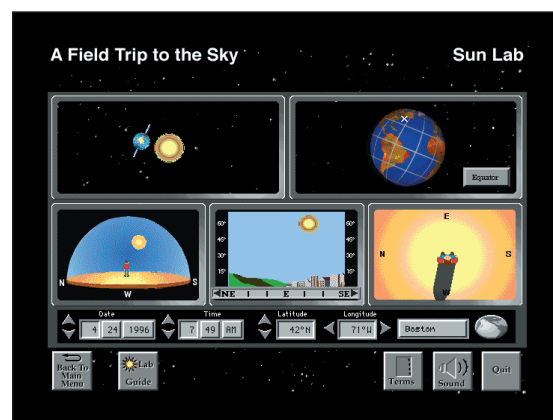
A Field Trip to the Sky

Sun Lab

Equator

N

W

S

60°
40°
30°
10°

60°
40°
30°
10°

NE | E | SE

E

N

S

W

Date
4 24 1996

Time
7 49 AM

Latitude
42°N

Longitude
71°W

Boston

Back To Main Menu

Lab Guide

Terms

Sound

Quit